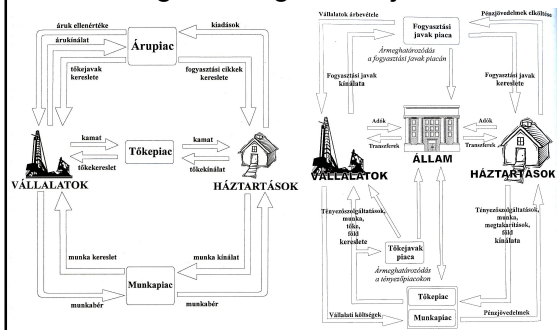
áruk ellenértéke

kiadások

árukínálat

Árupiac

tőkejavak kereslete

fogyasztási cikkek kereslete

kamat

Tőkepiac

kamat

tőkekereslet

tőkekínálat

VÁLLALATOK

HÁZTARTÁSOK

munka kereslet

munka kínálat

Munkapiac

munkabér

munkabér

Vállalatok árbevétele

Fogyasztási javak piaca

Pénzjövedelmek elköltése

Ármeghatározódás a fogyasztási javak piacán

Fogyasztási javak kínálata

Fogyasztási javak kereslete

Adók

Adók

Transzferek

Transzferek

ÁLLAM

VÁLLALATOK

HÁZTARTÁSOK

Tényezőszolgáltatások, munka, tőke, föld kereslete

Tőkejavak piaca

Tényezőszolgáltatások, munka, megtakarítások, föld kínálata

Ármeghatározódás a tényezőpiacokon

Tőkepiac

Vállalati költségek

Munkapiac

Pénzjövedelmek